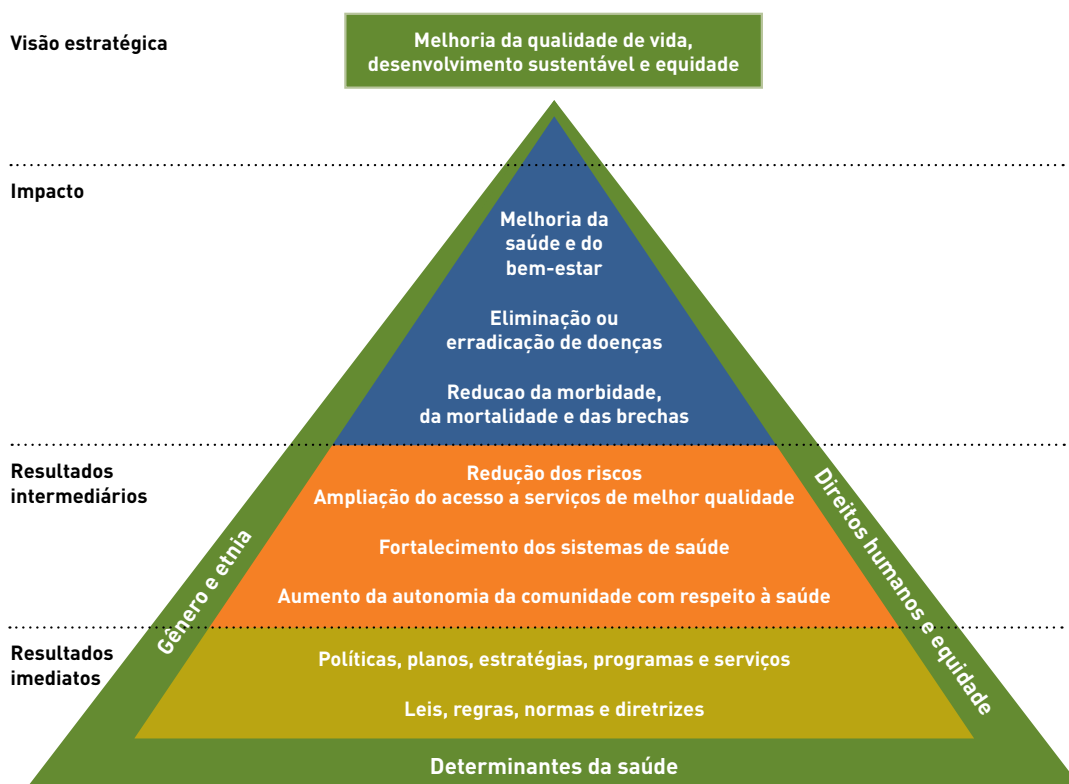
Visão estratégica

Melhoria da qualidade de vida, desenvolvimento sustentável e equidade

Impacto

Melhoria da saúde e do bem-estar

Eliminação ou erradicação de doenças

Reducao da morbidade, da mortalidade e das brechas

Resultados intermediários

Redução dos riscos
Ampliação do acesso a serviços de melhor qualidade

Fortalecimento dos sistemas de saúde

Aumento da autonomia da comunidade com respeito à saúde

Resultados imediatos

Políticas, planos, estratégias, programas e serviços

Leis, regras, normas e diretrizes

Gênero e etnia

Direitos humanos e equidade

Determinantes da saúde